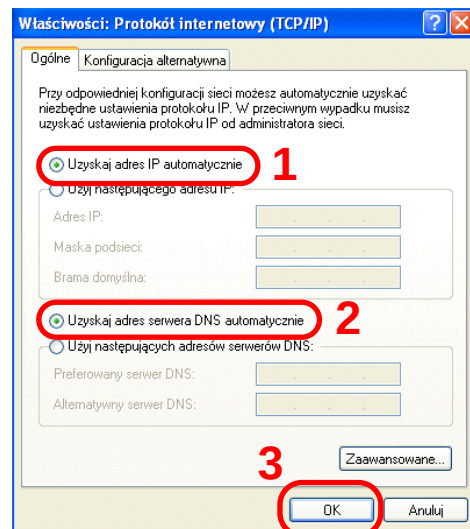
Właściwości: Protokół internetowy (TCP/IP)

Ogólne | Konfiguracja alternatywna

Przy odpowiedniej konfiguracji sieci możesz automatycznie uzyskać niezbędne ustawienia protokołu IP. W przeciwnym wypadku musisz uzyskać ustawienia protokołu IP od administratora sieci.

Uzyskaj adres IP automatycznie 1

Użyj następującego adresu IP:

Adres IP:

Maska podsieci:

Brama domyślna:

Uzyskaj adres serwera DNS automatycznie 2

Użyj następujących adresów serwerów DNS:

Preferowany serwer DNS:

Alternatywny serwer DNS:

Zaawansowane...

3

OK

Anuluj